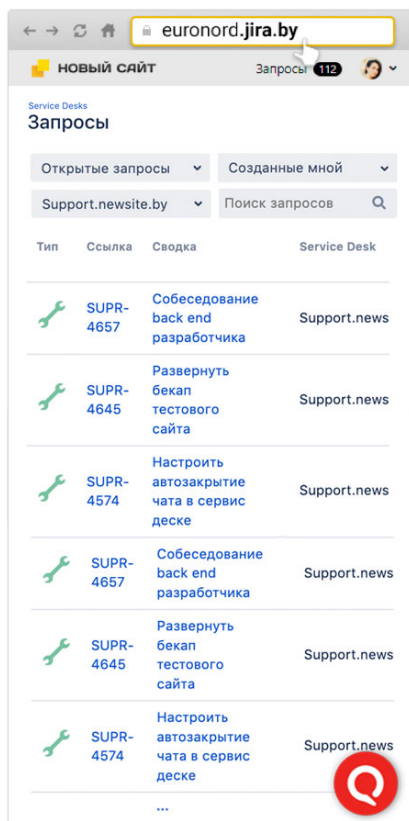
euronord.jira.by

НОВЫЙ САЙТ

Запросы 112

Service Desks

Запросы

Открытые запросы

Созданные мной

Support.newsite.by

Поиск запросов

| Тип | Ссылка | Сводка | Service Desk |
|---|---|---|---|
| | SUPR-4657 | Собеседование back end разработчика | Support.news |
| | SUPR-4645 | Развернуть бекап тестового сайта | Support.news |
| | SUPR-4574 | Настроить автозакрытие чата в сервис деске | Support.news |
| | SUPR-4657 | Собеседование back end разработчика | Support.news |
| | SUPR-4645 | Развернуть бекап тестового сайта | Support.news |
| | SUPR-4574 | Настроить автозакрытие чата в сервис деске | Support.news |
| | | ... | |